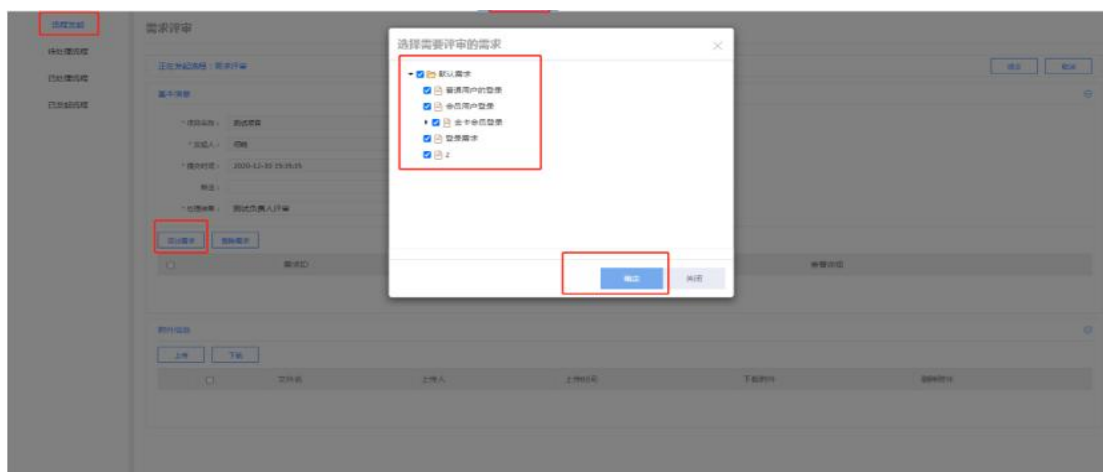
流程发起
待处理流程
已处理流程
已发起流程

需求评审

正在发起流程：需求评审

基本信息

*流程名称： 测试流程
*发起人： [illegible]
*提交时间： 2020-12-30 15:19:25
备注：
*处理审核： 测试负责人评审

添加需求 删除需求

需求ID 查看详情

附件信息

上传 下载

文件名 上传人 上传时间 下载附件 删除附件

选择需要评审的需求

默认需求
普通用户的登录
会员用户登录
金卡会员登录
登录需求
2

确定 关闭